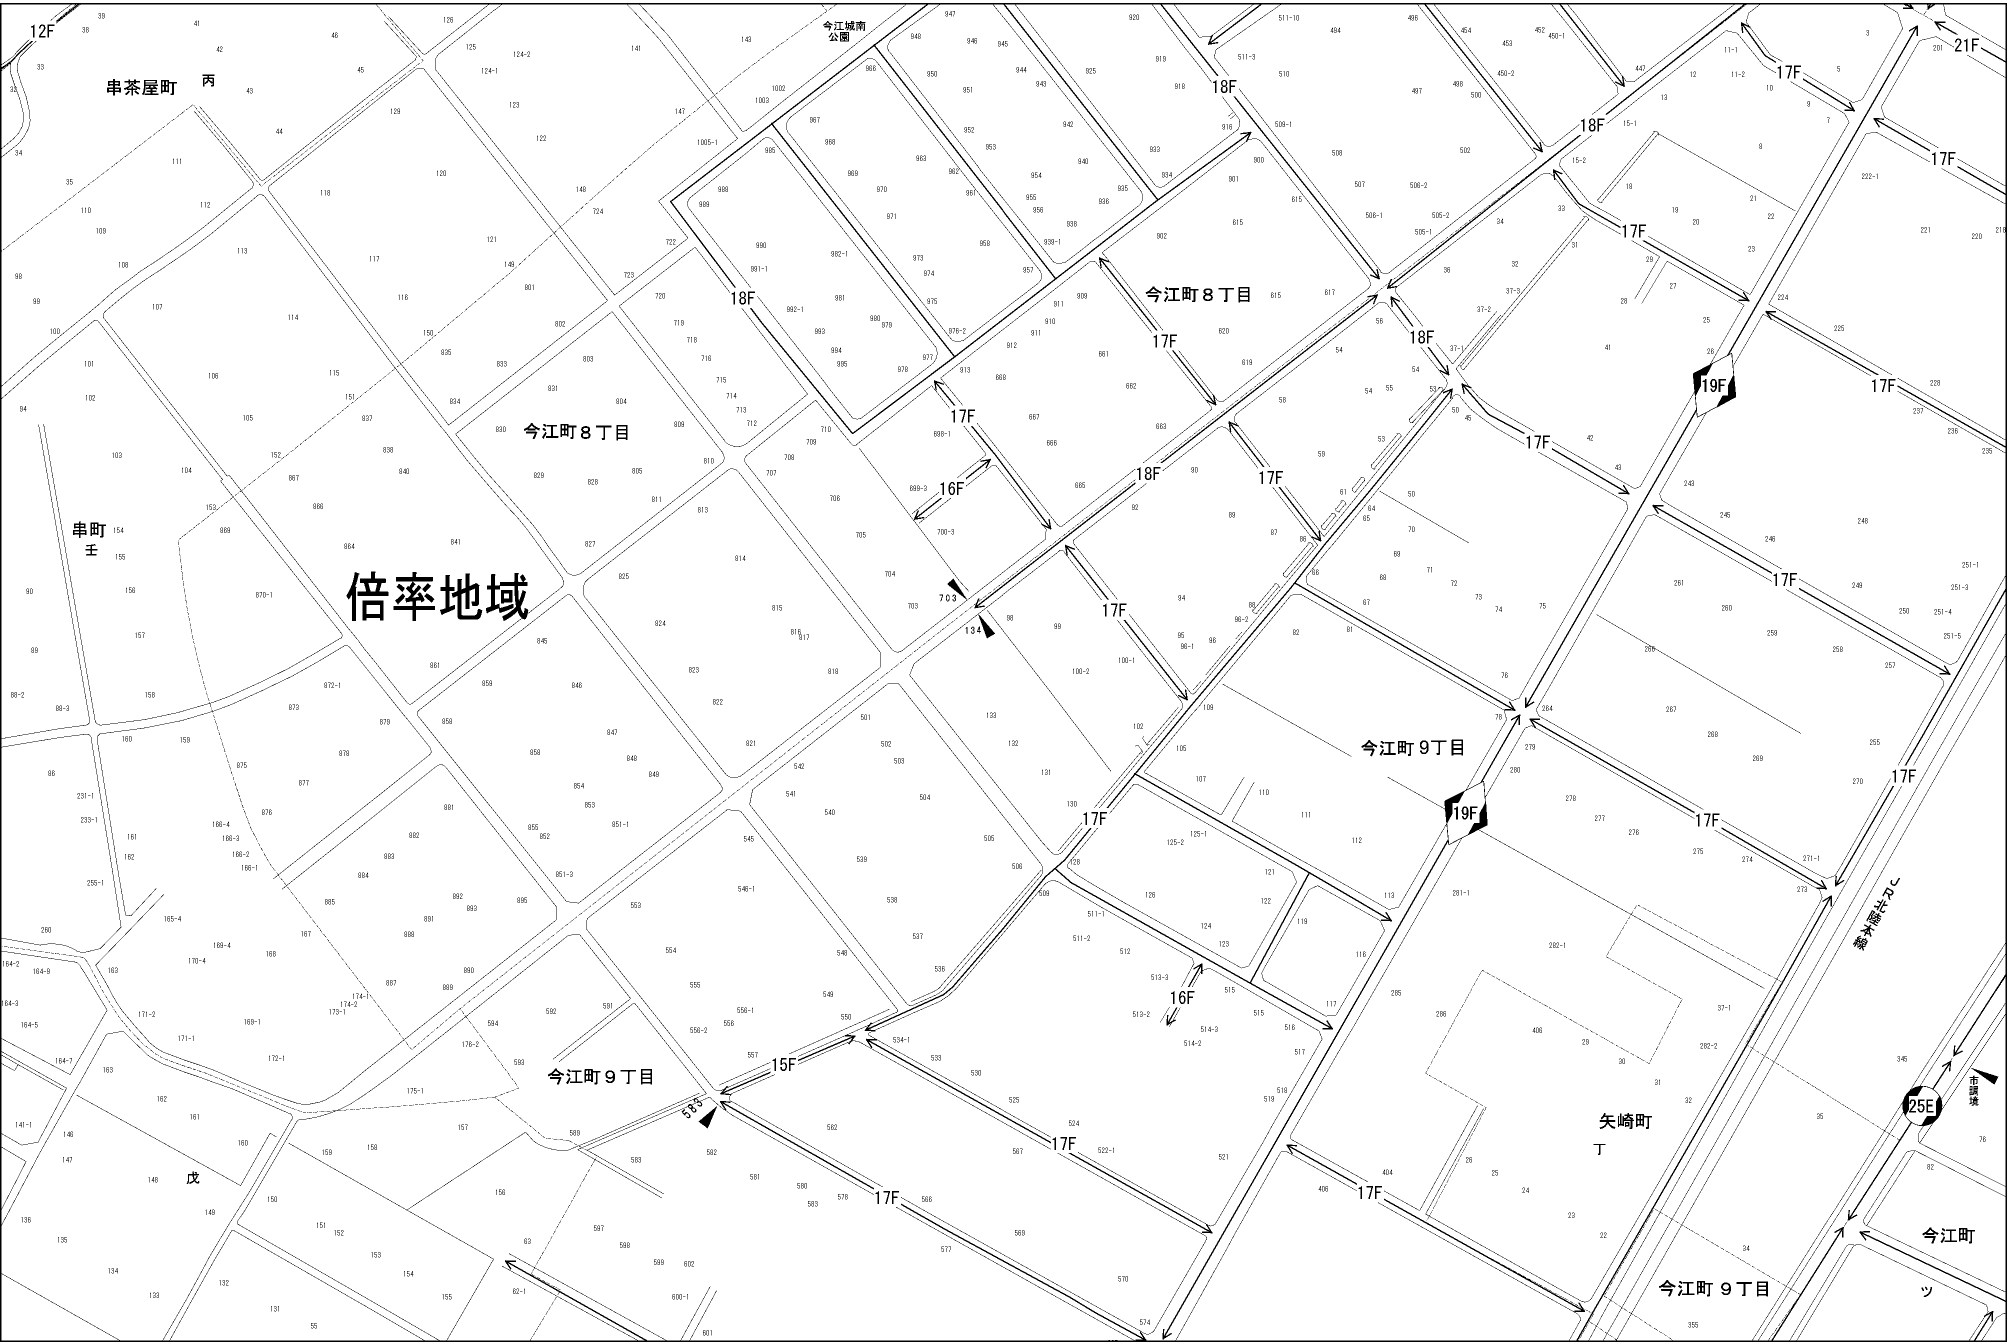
12F
串茶屋町
丙
今江城南公園
18F
21F
17F
17F
18F
今江町８丁目
18F
17F
18F
今江町８丁目
19F
17F
17F
16F
18F
17F
串町
壬
倍率地域
703
134
17F
17F
今江町９丁目
19F
17F
17F
JR北陸本線
16F
15F
583
今江町９丁目
17F
市課境
25E
矢崎町
丁
17F
17F
戊
今江町
今江町９丁目
ッ